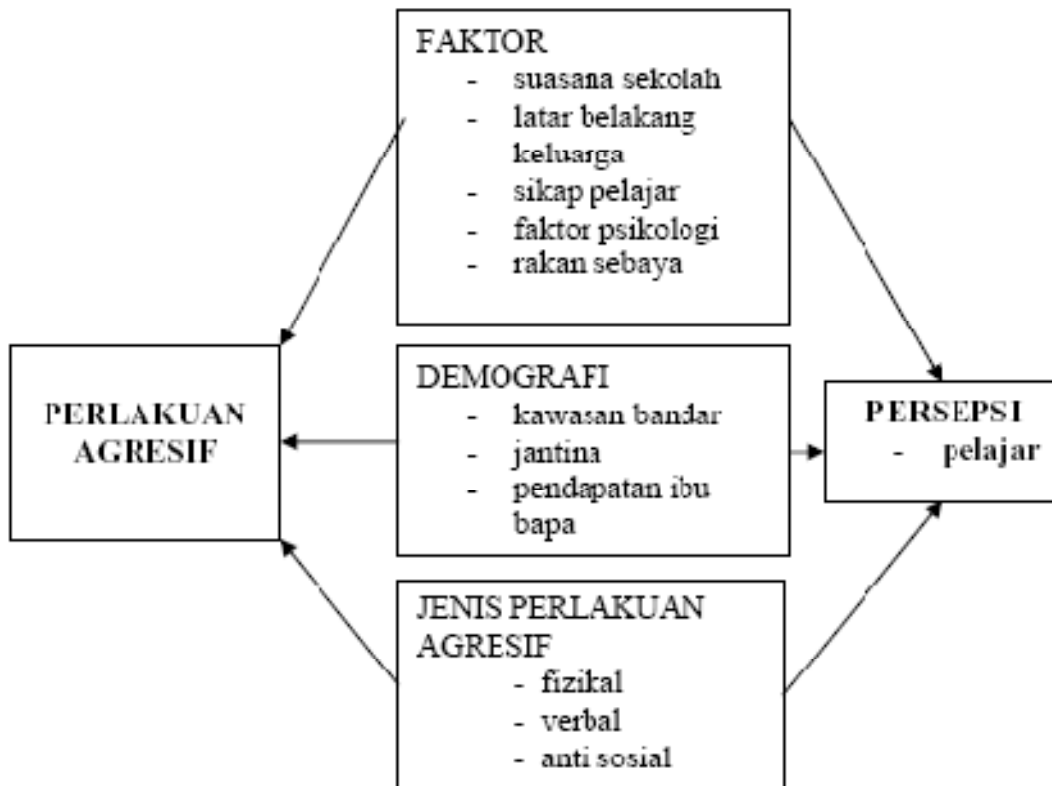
FAKTOR
- suasana sekolah
- latar belakang keluarga
- sikap pelajar
- faktor psikologi
- rakan sebaya

PERLAKUAN AGRESIF

DEMOGRAFI
- kawasan bandar
- jantina
- pendapatan ibu bapa

PERSEPSI
- pelajar

JENIS PERLAKUAN AGRESIF
- fizikal
- verbal
- anti sosial